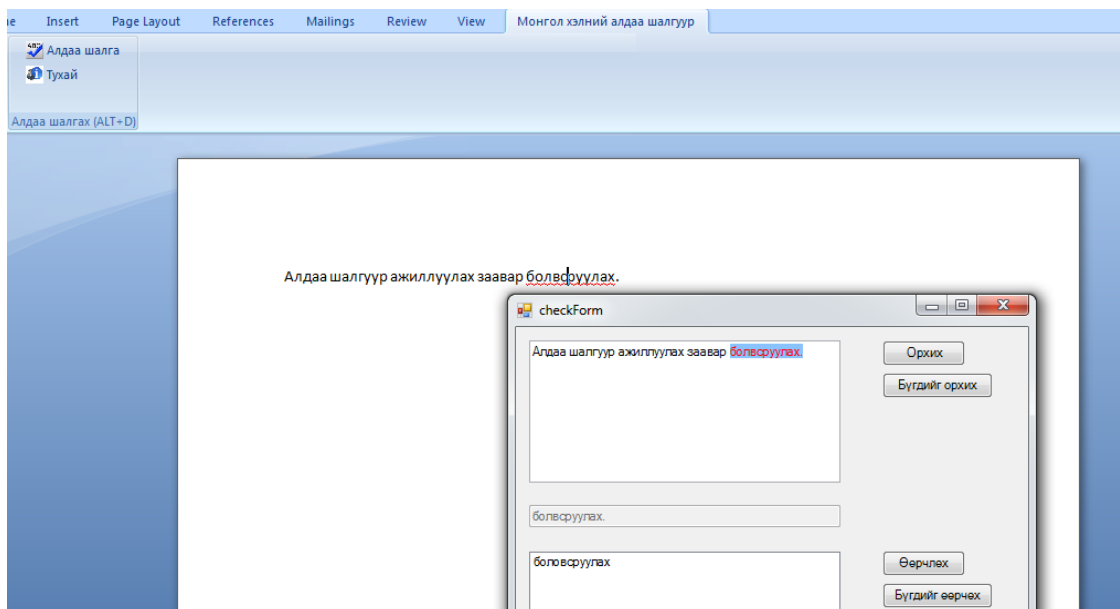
e Insert Page Layout References Mailings Review View Монгол хэлний алдаа шалгуур

Алдаа шалга
Тухай
Алдаа шалгах (ALT+D)

Алдаа шалгуур ажиллуулах заавар болвсруулах.

checkForm

Алдаа шалгуур ажиллуулах заавар болвсруулах.

Орхих
Бүгдийг орхих

болвсруулах.

боловсруулах

Өөрчлөх
Бүгдийг өөрчлөх